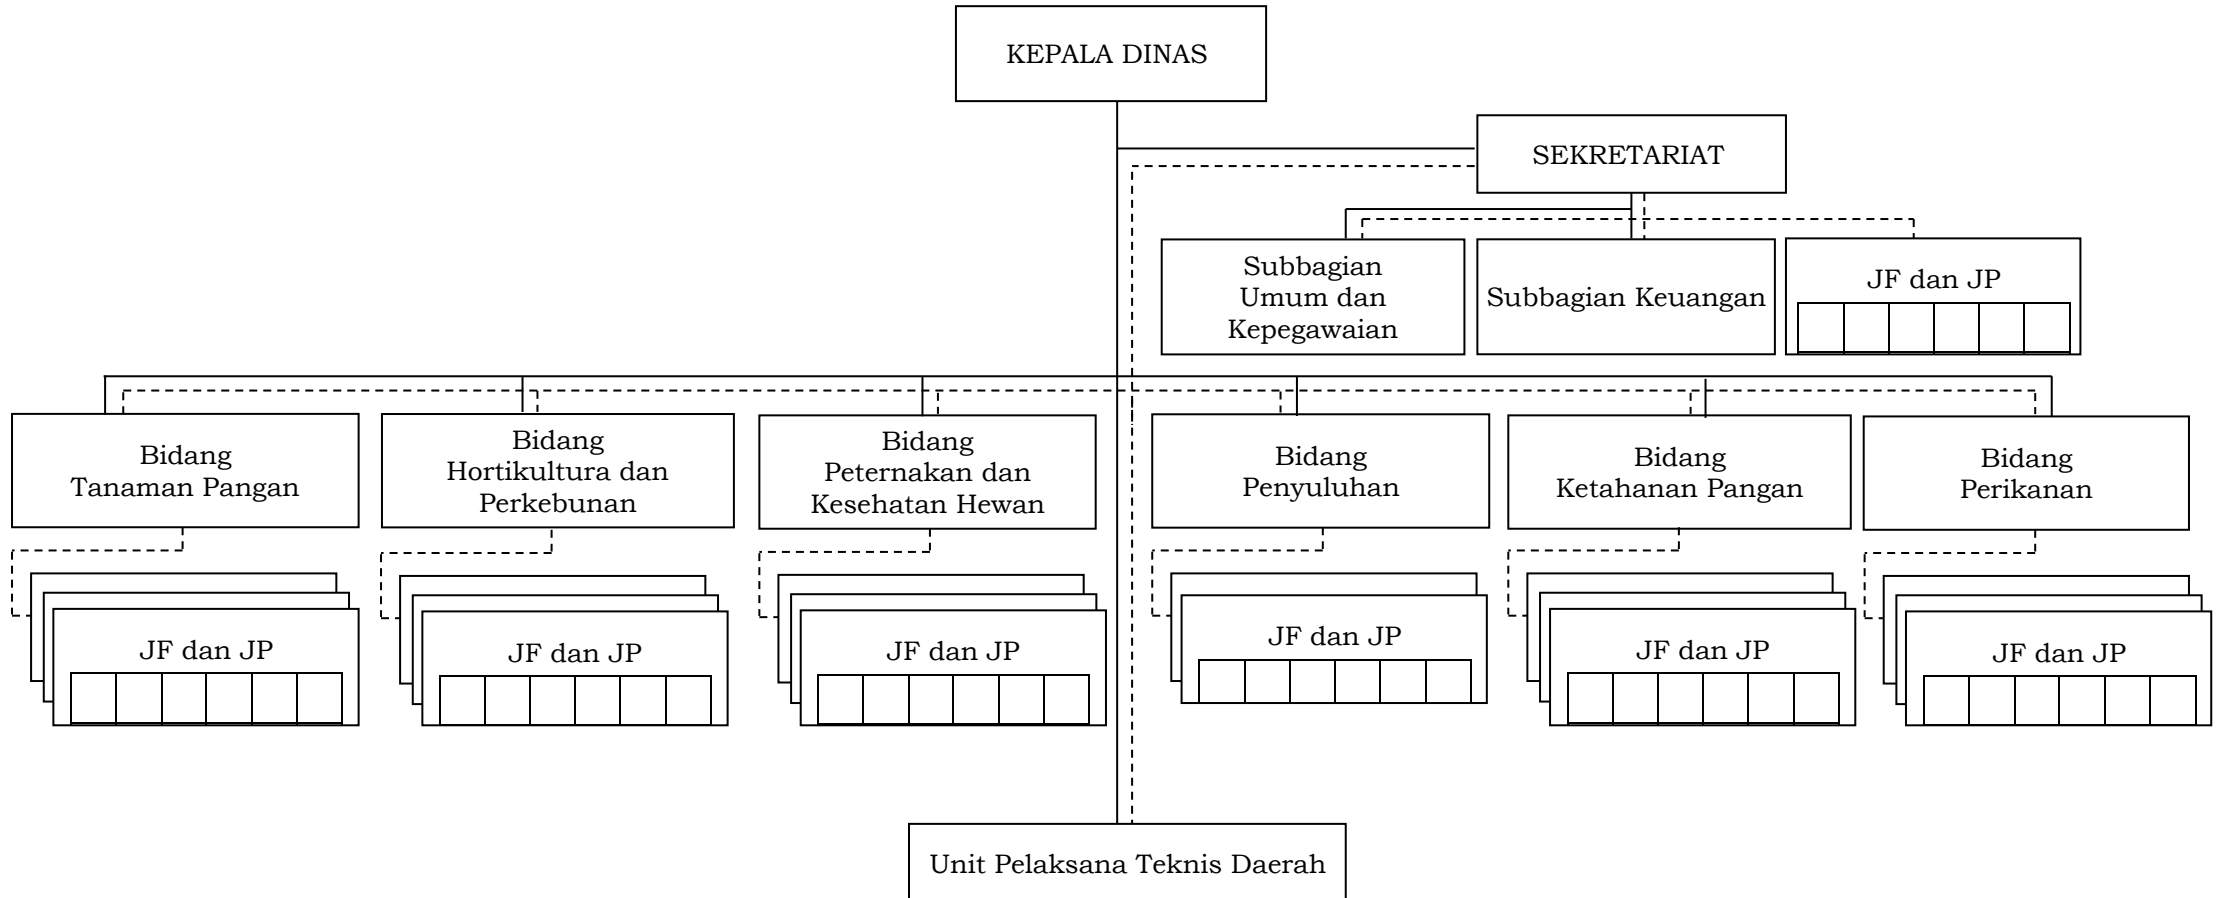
KEPALA DINAS

SEKRETARIAT

Subbagian Umum dan Kepegawaian

Subbagian Keuangan

JF dan JP

Bidang Tanaman Pangan

Bidang Hortikultura dan Perkebunan

Bidang Peternakan dan Kesehatan Hewan

Bidang Penyuluhan

Bidang Ketahanan Pangan

Bidang Perikanan

JF dan JP

JF dan JP

JF dan JP

JF dan JP

JF dan JP

JF dan JP

Unit Pelaksana Teknis Daerah